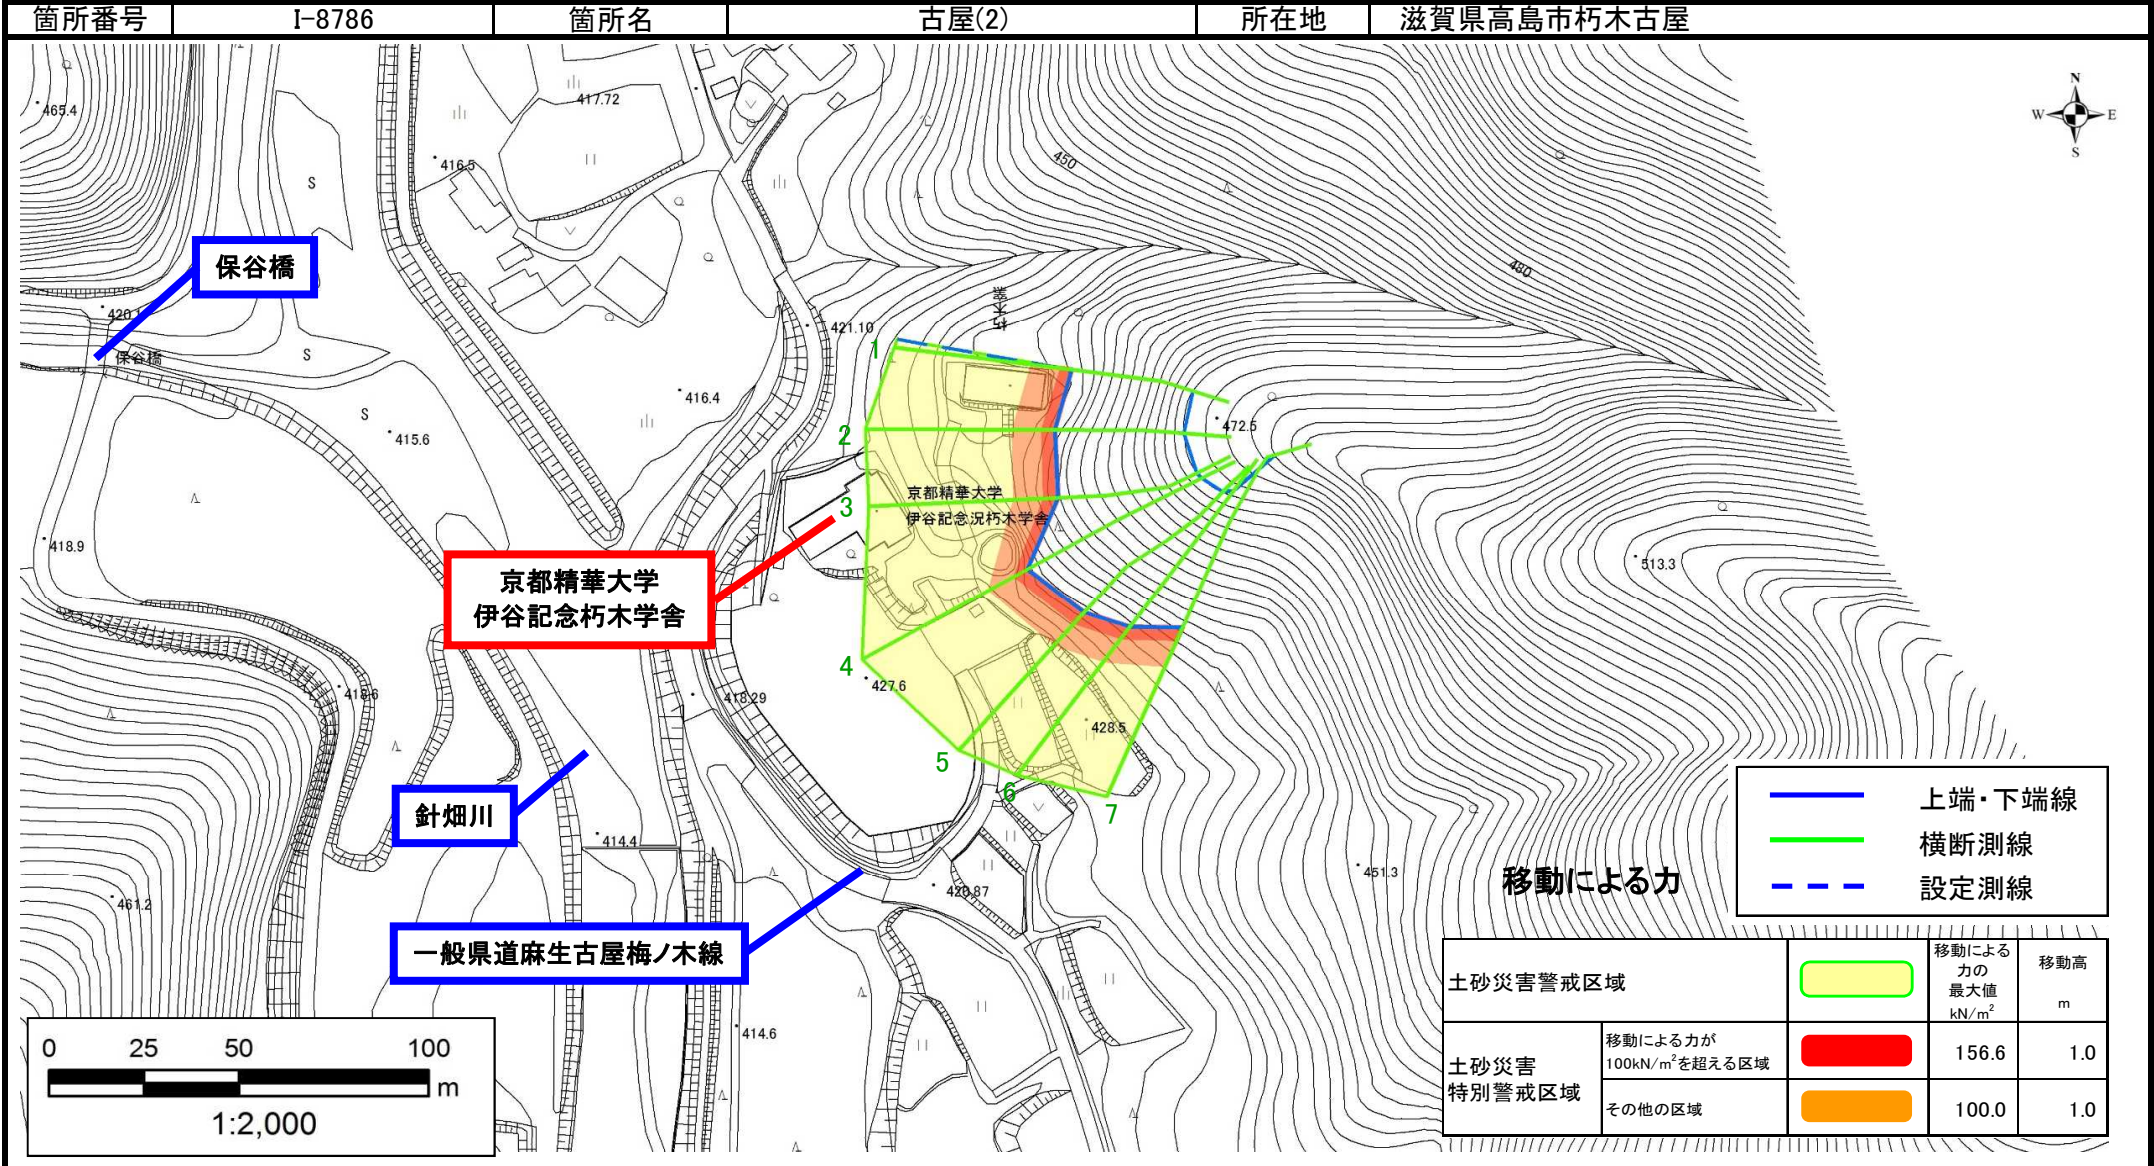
| 箇所番号 | I-8786 | 箇所名 | 古屋(2) | 所在地 | 滋賀県高島市朽木古屋 |
|---|---|---|---|---|---|

N
W E
S

465.4
417.72
416.5
450
480
保谷橋
420.1
保谷橋
421.10
416.4
415.6
472.5
1
2
3
4
5
6
7
京都精華大学
伊谷記念況朽木学舎
418.9
京都精華大学
伊谷記念朽木学舎
513.3
427.6
418.6
418.29
428.5
針畑川
414.4
461.3
461.2
420.87
一般県道麻生古屋梅ノ木線
414.6
移動による力

上端・下端線
横断測線
設定測線

| 土砂災害警戒区域 | | | 移動による力の最大値 kN/m$^2$ | 移動高 m |
|---|---|---|---|---|
| 土砂災害特別警戒区域 | 移動による力が100kN/m$^2$を超える区域 | | 156.6 | 1.0 |
| | その他の区域 | | 100.0 | 1.0 |

0 25 50 100
m
1:2,000